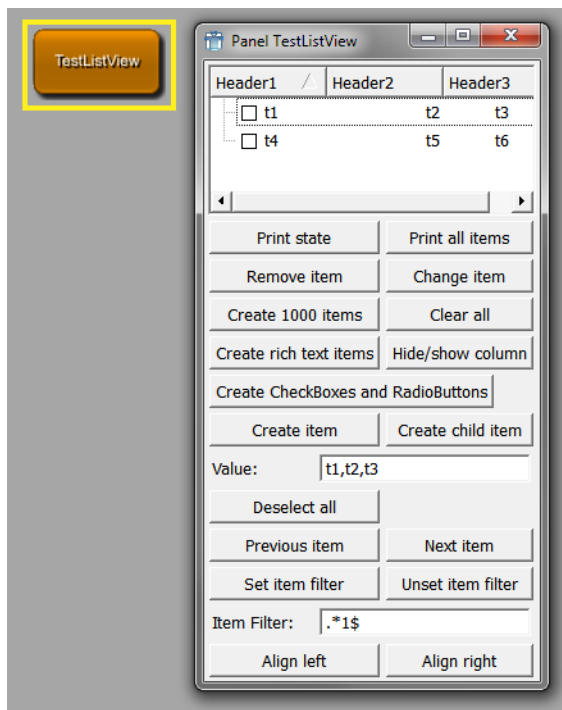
TestListView

Panel TestListView

| Header1 | Header2 | Header3 |
|---|---|---|
| t1 | t2 | t3 |
| t4 | t5 | t6 |

Print state
Print all items
Remove item
Change item
Create 1000 items
Clear all
Create rich text items
Hide/show column
Create CheckBoxes and RadioButtons
Create item
Create child item
Value: t1,t2,t3
Deselect all
Previous item
Next item
Set item filter
Unset item filter
Item Filter: .*1$
Align left
Align right